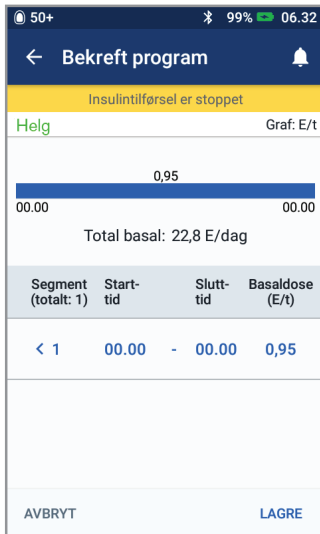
50+ 99% 06.32

← Bekreft program

Insulintilførsel er stoppet

Helg

Graf: E/t

0,95

00.00 00.00

Total basal: 22,8 E/dag

| Segment (totalt: 1) | Starttid | | Sluttid | Basaldose (E/t) |
|---|---|---|---|---|
| < 1 | 00.00 | - | 00.00 | 0,95 |

AVBRYT

LAGRE